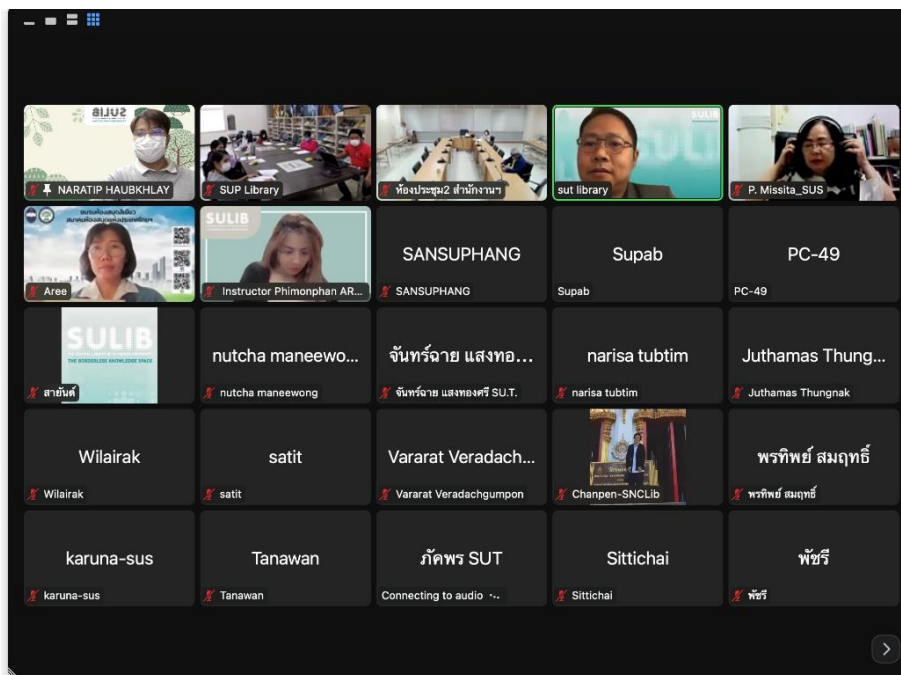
NARATIP HAUBKHLAY
SUP Library
ห้องประชุม2 สำนักงานฯ
sut library
P. Missita_SUS

Aree
SULIB
Instructor Phimonphan AR...
SANSUPHANG
SANSUPHANG
Supab
Supab
PC-49
PC-49

SULIB
THE BORDERLESS KNOWLEDGE SPACE
สายันต์
nutcha maneewo...
nutcha maneewong
จันทร์ฉาย แสงทอ...
จันทร์ฉาย แสงทองศรี SU.T.
narisa tubtim
narisa tubtim
Juthamas Thung...
Juthamas Thungnak

Wilairak
Wilairak
satit
satit
Vararat Veradach...
Vararat Veradachgumpon
Chanpen-SNCLib
พรทิพย์ สมฤทธิ์
พรทิพย์ สมฤทธิ์

karuna-sus
karuna-sus
Tanawan
Tanawan
ภัคพร SUT
Connecting to audio
Sittichai
Sittichai
พัชรี
พัชรี